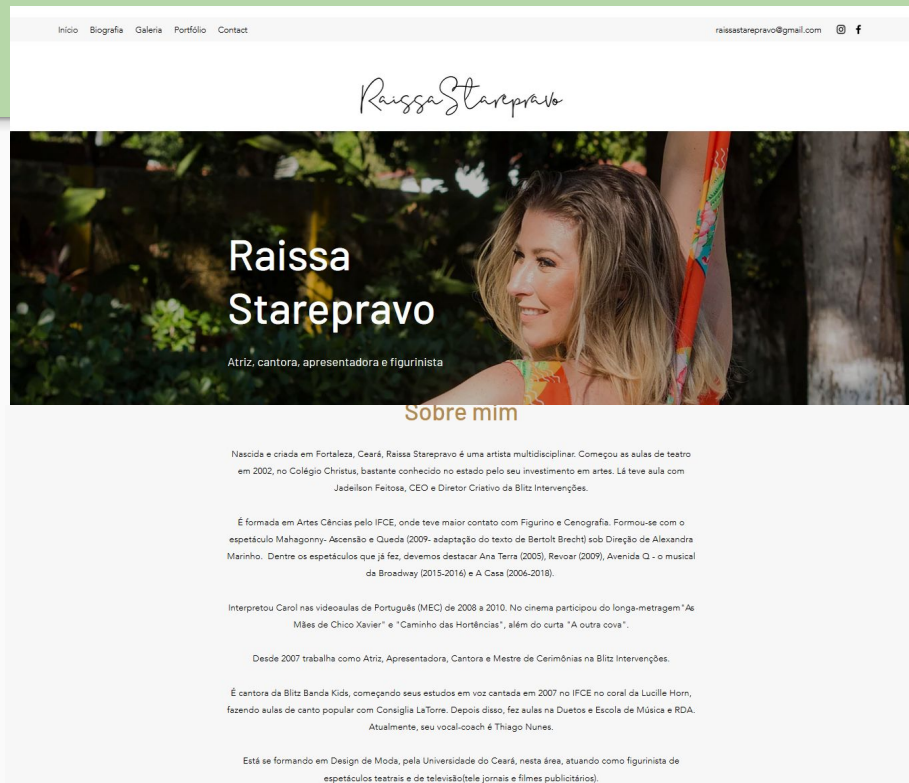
Início Biografia Galeria Portfólio Contact

raissastarepravo@gmail.com

RaissaStarepravo

Raissa Starepravo

Atriz, cantora, apresentadora e figurinista

Sobre mim

Nascida e criada em Fortaleza, Ceará, Raissa Starepravo é uma artista multidisciplinar. Começou as aulas de teatro em 2002, no Colégio Christus, bastante conhecido no estado pelo seu investimento em artes. Lá teve aula com Jadeilson Feitosa, CEO e Diretor Criativo da Blitz Intervenções.

É formada em Artes Cências pelo IFCE, onde teve maior contato com Figurino e Cenografia. Formou-se com o espetáculo Mahagonny- Ascensão e Queda (2009- adaptação do texto de Bertolt Brecht) sob Direção de Alexandra Marinho. Dentre os espetáculos que já fez, devemos destacar Ana Terra (2005), Revoar (2009), Avenida Q - o musical da Broadway (2015-2016) e A Casa (2006-2018).

Interpretou Carol nas videoaulas de Português (MEC) de 2008 a 2010. No cinema participou do longa-metragem"As Mães de Chico Xavier" e "Caminho das Hortências", além do curta "A outra cova".

Desde 2007 trabalha como Atriz, Apresentadora, Cantora e Mestre de Cerimônias na Blitz Intervenções.

É cantora da Blitz Banda Kids, começando seus estudos em voz cantada em 2007 no IFCE no coral da Lucille Horn, fazendo aulas de canto popular com Consiglia LaTorre. Depois disso, fez aulas na Duetos e Escola de Música e RDA. Atualmente, seu vocal-coach é Thiago Nunes.

Está se formando em Design de Moda, pela Universidade do Ceará, nesta área, atuando como figurinista de espetáculos teatrais e de televisão(tele jornais e filmes publicitários).